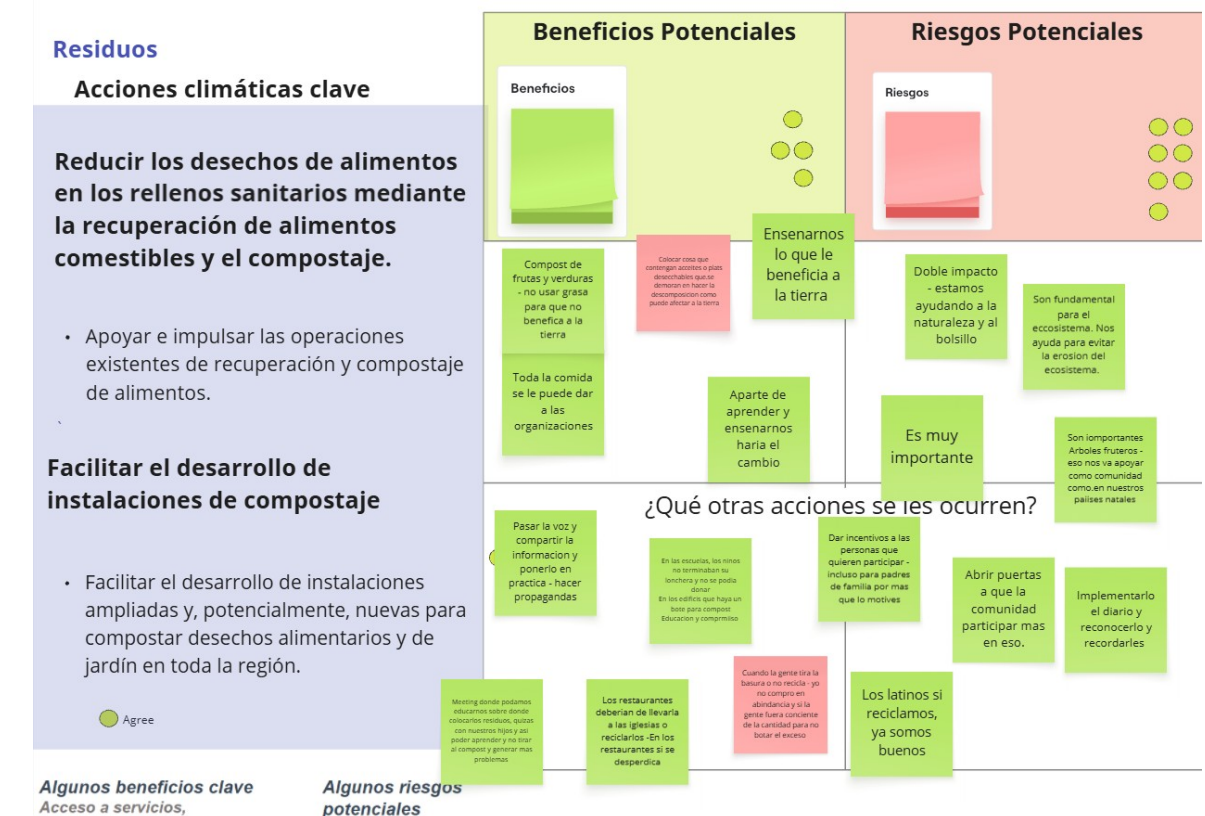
Residuos

Acciones climáticas clave

Reducir los desechos de alimentos en los rellenos sanitarios mediante la recuperación de alimentos comestibles y el compostaje.

• Apoyar e impulsar las operaciones existentes de recuperación y compostaje de alimentos.

`

Facilitar el desarrollo de instalaciones de compostaje

• Facilitar el desarrollo de instalaciones ampliadas y, potencialmente, nuevas para compostar desechos alimentarios y de jardín en toda la región.

Agree

Algunos beneficios clave
Acceso a servicios,

Algunos riesgos potenciales

Beneficios Potenciales

Beneficios

Riesgos Potenciales

Riesgos

Compost de frutas y verduras - no usar grasa para que no benefica a la tierra

Colocar cosa que contengan aceites o plats desechables que se demoran en hacer la descomposicion como puede afectar a la tierra

Ensenarnos lo que le beneficia a la tierra

Doble impacto - estamos ayudando a la naturaleza y al bolsillo

Son fundamental para el eccosistema. Nos ayuda para evitar la erosion del ecosistema.

Toda la comida se le puede dar a las organizaciones

Aparte de aprender y ensenarnos haria el cambio

Es muy importante

Son iomportantes Arboles fruteros - eso nos va apoyar como comunidad como.en nuestros paises natales

¿Qué otras acciones se les ocurren?

Pasar la voz y compartir la informacion y ponerlo en practica - hacer propagandas

En las escuelas, los ninos no terminaban su lonchera y no se podia donar
En los edificis que haya un bote para compost
Educacion y comprmiso

Dar incentivos a las personas que quieren participar - incluso para padres de familia por mas que lo motives

Abrir puertas a que la comunidad participar mas en eso.

Implementarlo el diario y reconocerlo y recordarles

Meeting donde podamos educarnos sobre donde colocarlos residuos, quizas con nuestros hijos y asi poder aprender y no tirar al compost y generar mas problemas

Los restaurantes deberian de llevarla a las iglesias o reciclarlos -En los restaurantes si se desperdica

Cuando la gente tira la basura o no recicla - yo no compro en abindancia y si la gente fuera conciense de la cantidad para no botar el exceso

Los latinos si reciclamos, ya somos buenos